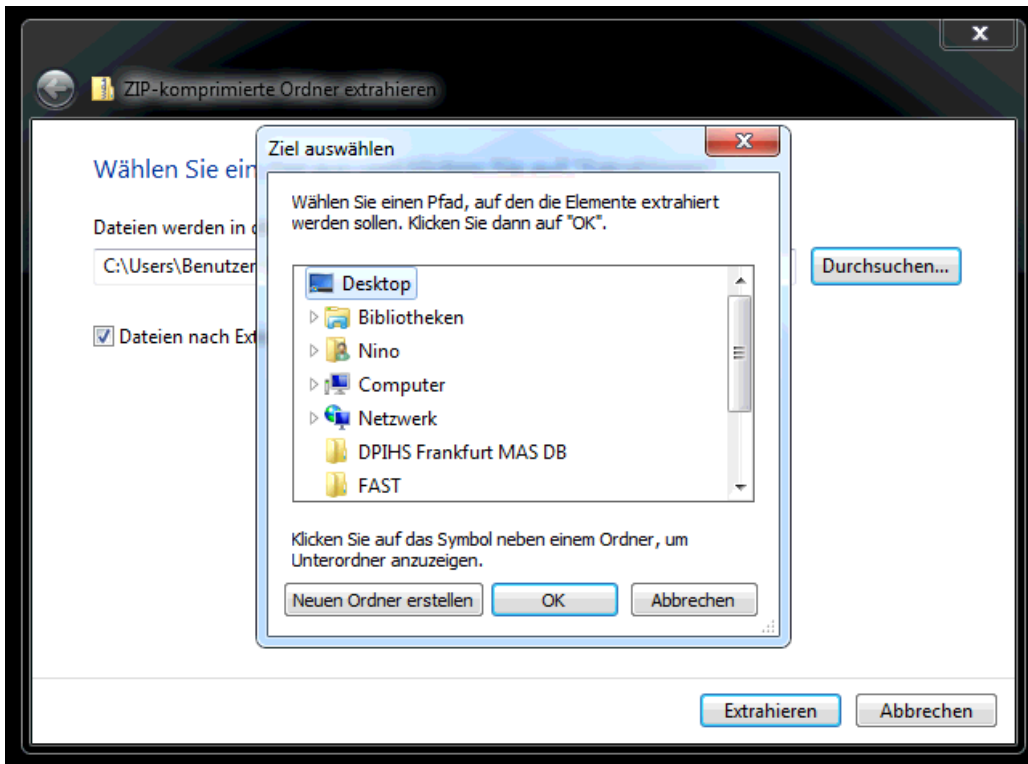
ZIP-komprimierte Ordner extrahieren

Wählen Sie ein

Dateien werden in d

C:\Users\Benutzer

Durchsuchen...

Dateien nach Ext

Ziel auswählen

Wählen Sie einen Pfad, auf den die Elemente extrahiert werden sollen. Klicken Sie dann auf "OK".

Desktop
Bibliotheken
Nino
Computer
Netzwerk
DPIHS Frankfurt MAS DB
FAST

Klicken Sie auf das Symbol neben einem Ordner, um Unterordner anzuzeigen.

Neuen Ordner erstellen | OK | Abbrechen

Extrahieren | Abbrechen